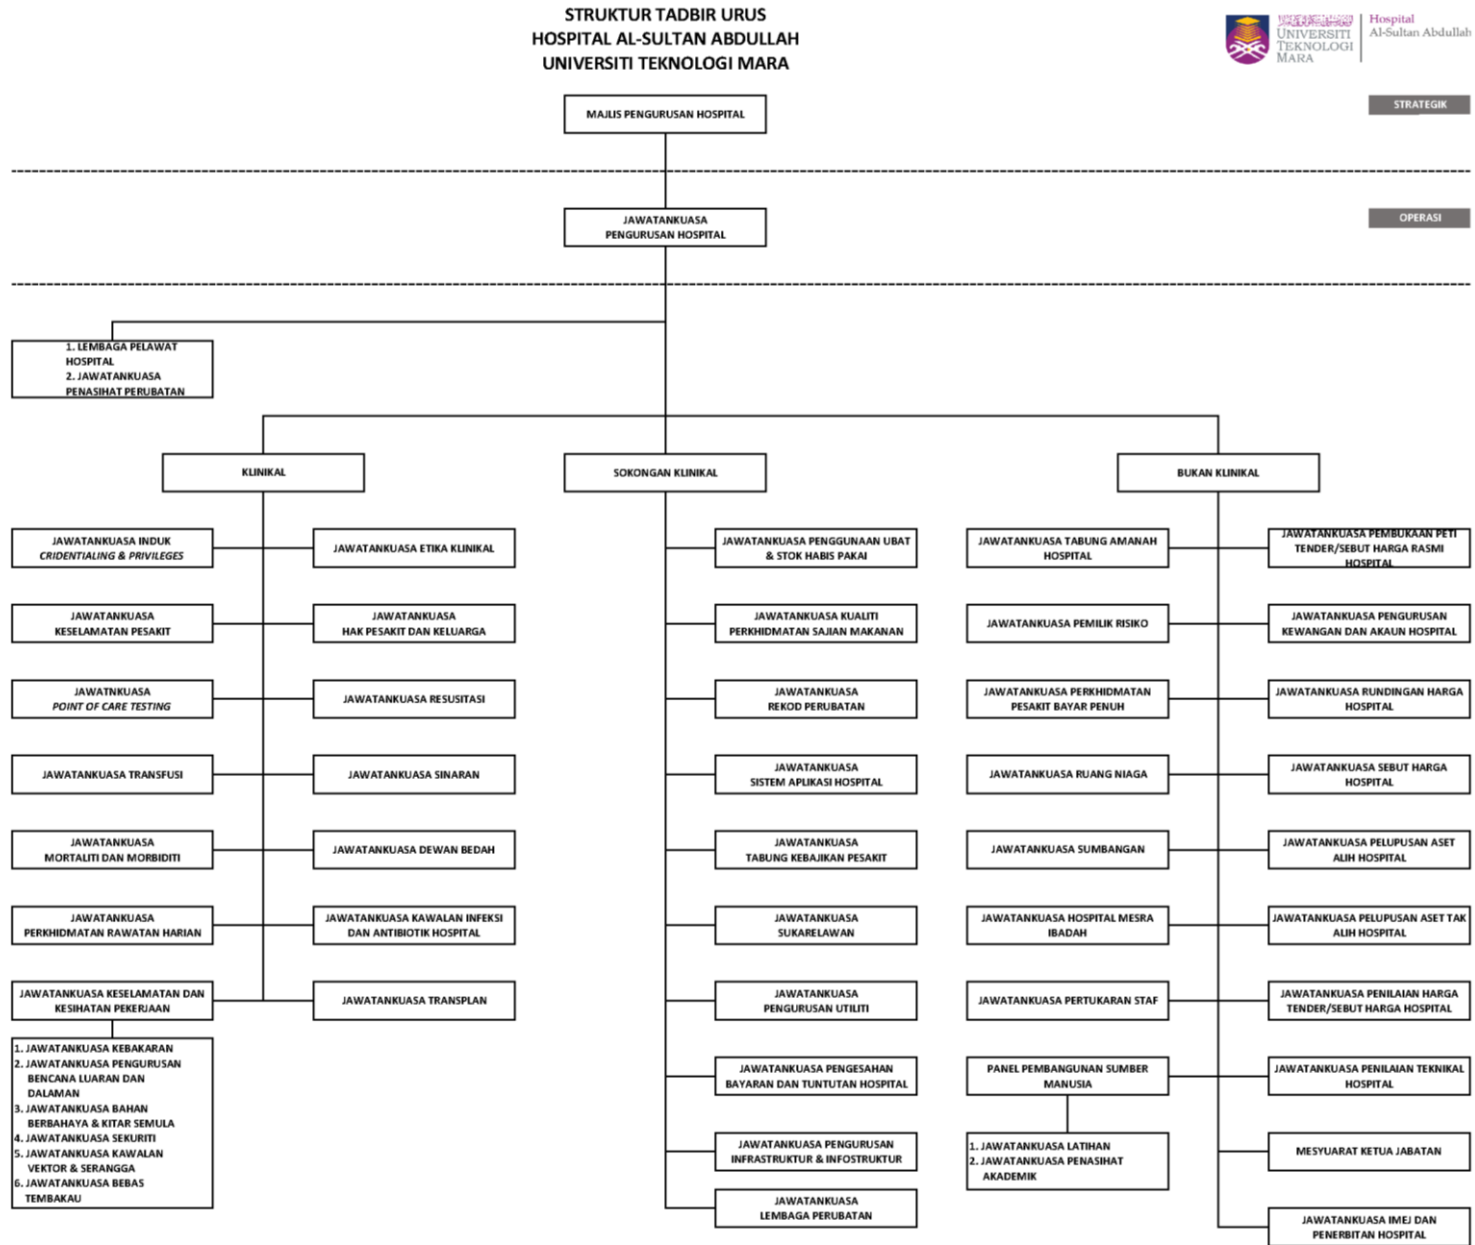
STRUKTUR TADBIR URUS
HOSPITAL AL-SULTAN ABDULLAH
UNIVERSITI TEKNOLOGI MARA

UNIVERSITI TEKNOLOGI MARA | Hospital Al-Sultan Abdullah

STRATEGIK

MAJLIS PENGURUSAN HOSPITAL

OPERASI

JAWATANKUASA PENGURUSAN HOSPITAL

1. LEMBAGA PELAWAT HOSPITAL
2. JAWATANKUASA PENASIHAT PERUBATAN

KLINIKAL

SOKONGAN KLINIKAL

BUKAN KLINIKAL

JAWATANKUASA INDUK CRIDENTIALING & PRIVILEGES

JAWATANKUASA ETIKA KLINIKAL

JAWATANKUASA KESELAMATAN PESAKIT

JAWATANKUASA HAK PESAKIT DAN KELUARGA

JAWATNKUASA POINT OF CARE TESTING

JAWATANKUASA RESUSITASI

JAWATANKUASA TRANSFUSI

JAWATANKUASA SINARAN

JAWATANKUASA MORTALITI DAN MORBIDITI

JAWATANKUASA DEWAN BEDAH

JAWATANKUASA PERKHIDMATAN RAWATAN HARIAN

JAWATANKUASA KAWALAN INFEKSI DAN ANTIBIOTIK HOSPITAL

JAWATANKUASA KESELAMATAN DAN KESIHATAN PEKERJAAN

JAWATANKUASA TRANSPLAN

1. JAWATANKUASA KEBAKARAN
2. JAWATANKUASA PENGURUSAN BENCANA LUARAN DAN DALAMAN
3. JAWATANKUASA BAHAN BERBAHAYA & KITAR SEMULA
4. JAWATANKUASA SEKURITI
5. JAWATANKUASA KAWALAN VEKTOR & SERANGGA
6. JAWATANKUASA BEBAS TEMBAKAU

JAWATANKUASA PENGGUNAAN UBAT & STOK HABIS PAKAI

JAWATANKUASA KUALITI PERKHIDMATAN SAJIAN MAKANAN

JAWATANKUASA REKOD PERUBATAN

JAWATANKUASA SISTEM APLIKASI HOSPITAL

JAWATANKUASA TABUNG KEBAJIKAN PESAKIT

JAWATANKUASA SUKARELAWAN

JAWATANKUASA PENGURUSAN UTILITI

JAWATANKUASA PENGESAHAN BAYARAN DAN TUNTUTAN HOSPITAL

JAWATANKUASA PENGURUSAN INFRASTRUKTUR & INFOSTRUKTUR

JAWATANKUASA LEMBAGA PERUBATAN

JAWATANKUASA TABUNG AMANAH HOSPITAL

JAWATANKUASA PEMBUKAAN PETI TENDER/SEBUT HARGA RASMI HOSPITAL

JAWATANKUASA PEMILIK RISIKO

JAWATANKUASA PENGURUSAN KEWANGAN DAN AKAUN HOSPITAL

JAWATANKUASA PERKHIDMATAN PESAKIT BAYAR PENUH

JAWATANKUASA RUNDINGAN HARGA HOSPITAL

JAWATANKUASA RUANG NIAGA

JAWATANKUASA SEBUT HARGA HOSPITAL

JAWATANKUASA SUMBANGAN

JAWATANKUASA PELUPUSAN ASET ALIH HOSPITAL

JAWATANKUASA HOSPITAL MESRA IBADAH

JAWATANKUASA PELUPUSAN ASET TAK ALIH HOSPITAL

JAWATANKUASA PERTUKARAN STAF

JAWATANKUASA PENILAIAN HARGA TENDER/SEBUT HARGA HOSPITAL

PANEL PEMBANGUNAN SUMBER MANUSIA

JAWATANKUASA PENILAIAN TEKNIKAL HOSPITAL

1. JAWATANKUASA LATIHAN
2. JAWATANKUASA PENASIHAT AKADEMIK

MESYUARAT KETUA JABATAN

JAWATANKUASA IMEJ DAN PENERBITAN HOSPITAL